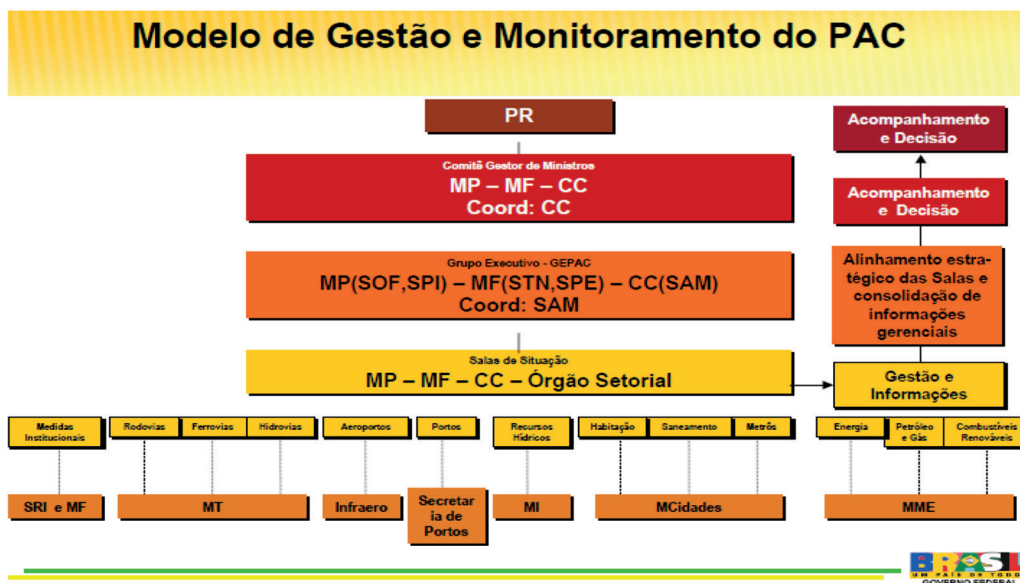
Modelo de Gestão e Monitoramento do PAC

PR

Comitê Gestor de Ministros
MP – MF – CC
Coord: CC

Grupo Executivo - GEPAC
MP(SOF,SPI) – MF(STN,SPE) – CC(SAM)
Coord: SAM

Salas de Situação
MP – MF – CC – Órgão Setorial

Acompanhamento e Decisão

Acompanhamento e Decisão

Alinhamento estratégico das Salas e consolidação de informações gerenciais

Gestão e Informações

Medidas Institucionais

Rodovias

Ferrovias

Hidrovias

Aeroportos

Portos

Recursos Hídricos

Habitação

Saneamento

Metrôs

Energia

Petróleo e Gás

Combustíveis Renováveis

SRI e MF

MT

Infraero

Secretaria de Portos

MI

MCidades

MME

BRASIL
UM PAÍS DE TODOS
GOVERNO FEDERAL